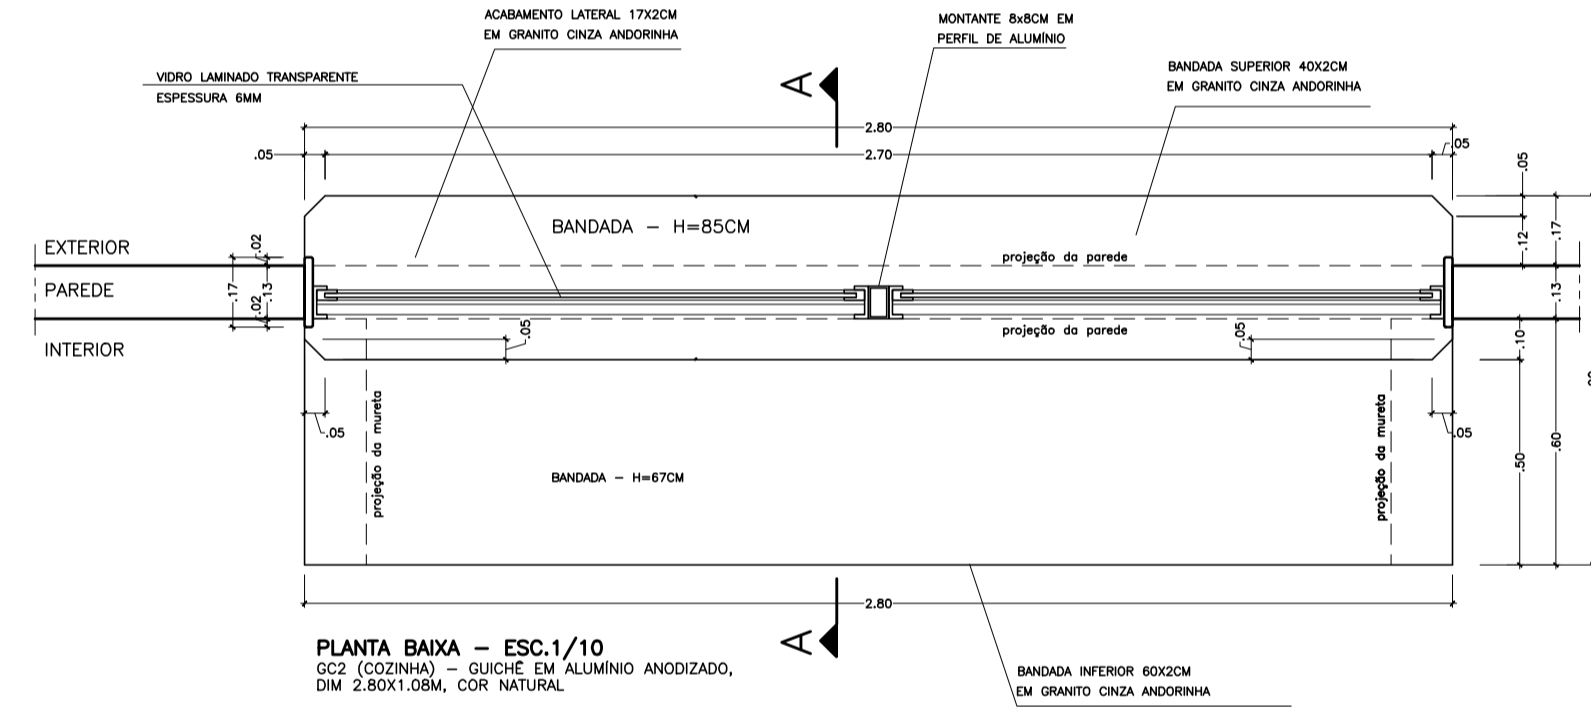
ACABAMENTO LATERAL 17X2CM
EM GRANITO CINZA ANDORINHA

MONTANTE 8x8CM EM
PERFIL DE ALUMÍNIO

VIDRO LAMINADO TRANSPARENTE
ESPESSURA 6MM

BANDADA SUPERIOR 40X2CM
EM GRANITO CINZA ANDORINHA

A

2.80
.05
2.70
.05
.05

BANDADA – H=85CM

EXTERIOR
PAREDE
INTERIOR

.02
.17
.13
.02

projeção da parede
projeção da parede

.05
.05

.12
.17
.13
.10

.05
.05

projeção da mureta

BANDADA – H=67CM

projeção da mureta

.50
.60

2.80

A

PLANTA BAIXA – ESC.1/10
GC2 (COZINHA) – GUICHÊ EM ALUMÍNIO ANODIZADO, DIM 2.80X1.08M, COR NATURAL

BANDADA INFERIOR 60X2CM
EM GRANITO CINZA ANDORINHA